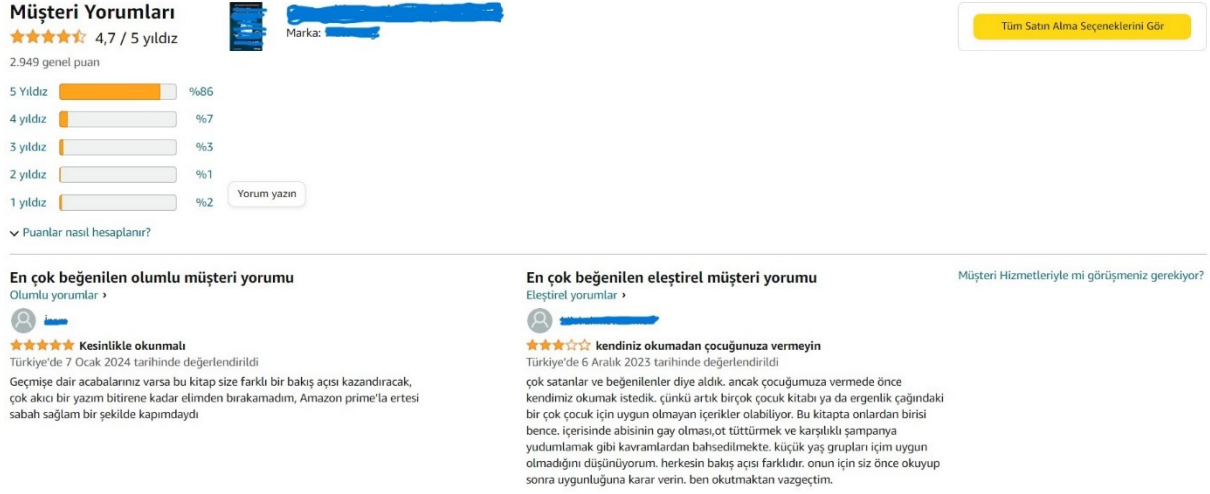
Müşteri Yorumları
4,7 / 5 yıldız
2.949 genel puan

Marka: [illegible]

Tüm Satın Alma Seçeneklerini Gör

| | |
|---|---|
| 5 Yıldız | %86 |
| 4 yıldız | %7 |
| 3 yıldız | %3 |
| 2 yıldız | %1 |
| 1 yıldız | %2 |

Yorum yazın

Puanlar nasıl hesaplanır?

En çok beğenilen olumlu müşteri yorumu
Olumlu yorumlar ›
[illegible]
Kesinlikle okunmalı
Türkiye'de 7 Ocak 2024 tarihinde değerlendirildi
Geçmişe dair acabalarınız varsa bu kitap size farklı bir bakış açısı kazandıracak, çok akıcı bir yazım bitirene kadar elimden bırakamadım, Amazon prime'la ertesi sabah sağlam bir şekilde kapımdaydı

En çok beğenilen eleştirel müşteri yorumu
Eleştirel yorumlar ›
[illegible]
kendiniz okumadan çocuğunuza vermeyin
Türkiye'de 6 Aralık 2023 tarihinde değerlendirildi
çok satanlar ve beğenilenler diye aldık. ancak çocuğumuza vermede önce kendimiz okumak istedik. çünkü artık birçok çocuk kitabı ya da ergenlik çağındaki bir çok çocuk için uygun olmayan içerikler olabiliyor. Bu kitapta onlardan birisi bence. içerisinde abisinin gay olması,ot tüttürmek ve karşılıklı şampanya yudumlamak gibi kavramlardan bahsedilmekte. küçük yaş grupları içim uygun olmadığını düşünüyorum. herkesin bakış açısı farklıdır. onun için siz önce okuyup sonra uygunluğuna karar verin. ben okutmaktan vazgeçtim.

Müşteri Hizmetleriyle mi görüşmeniz gerekiyor?